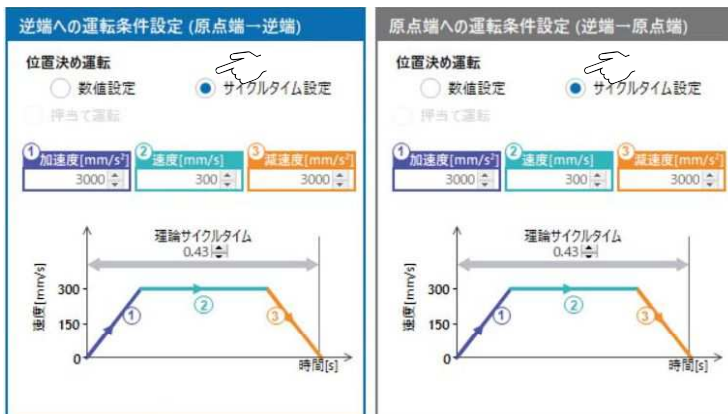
逆端への運転条件設定 (原点端→逆端)

位置決め運転

数値設定

サイクルタイム設定

押当て運転

① 加速度[mm/s²]

3000

② 速度[mm/s]

300

③ 減速度[mm/s²]

3000

理論サイクルタイム

0.43

速度[mm/s]

300

150

0

①

②

③

時間[s]

原点端への運転条件設定 (逆端→原点端)

位置決め運転

数値設定

サイクルタイム設定

押当て運転

① 加速度[mm/s²]

3000

② 速度[mm/s]

300

③ 減速度[mm/s²]

3000

理論サイクルタイム

0.43

速度[mm/s]

300

150

0

①

②

③

時間[s]